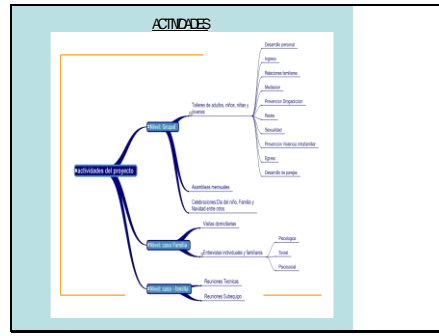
ACTIVIDADES

actividades del proyecto

Nivel: Grupal

Talleres de adultos, niños, niñas y jóvenes

Desarrollo personal

Ingreso

Relaciones familiares

Mediación

Prevencion Drogadiccion

Redes

Sexualidad

Prevencion Violencia Intrafamiliar

Egreso

Desarrollo de parejas

Asambleas mensuales

Celebraciones(Dia del niño, Familia y Navidad entre otros

Nivel: caso Familia

Visitas domiciliarias

Entrevistas individuales y familiares

Psicologos

Social

Psicosocial

Nivel: caso - familia

Reuniones Tecnicas

Reuniones Subequipo